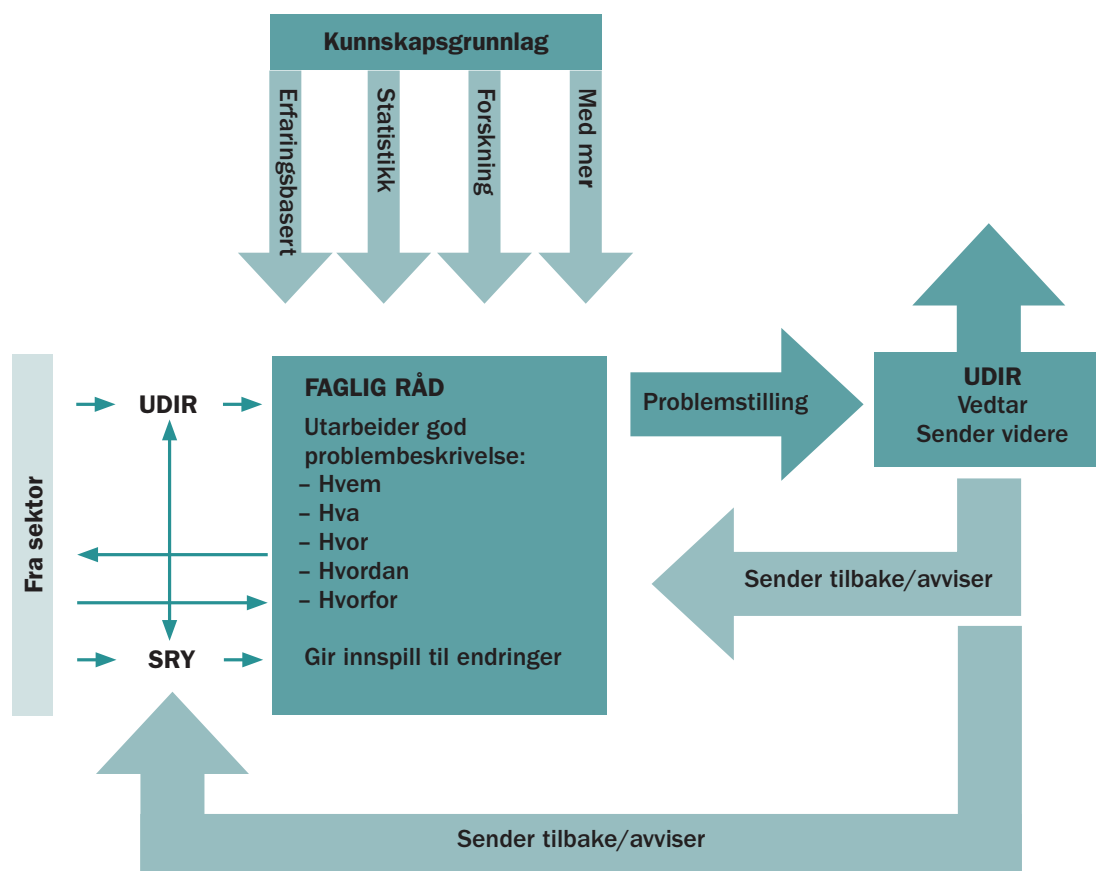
Kunnskapsgrunnlag

Erfaringsbasert

Statistikk

Forskning

Med mer

Fra sektor

UDIR

SRY

FAGLIG RÅD

Utarbeider god problembeskrivelse:
– Hvem
– Hva
– Hvor
– Hvordan
– Hvorfor

Gir innspill til endringer

Problemstilling

UDIR
Vedtar
Sender videre

Sender tilbake/avviser

Sender tilbake/avviser